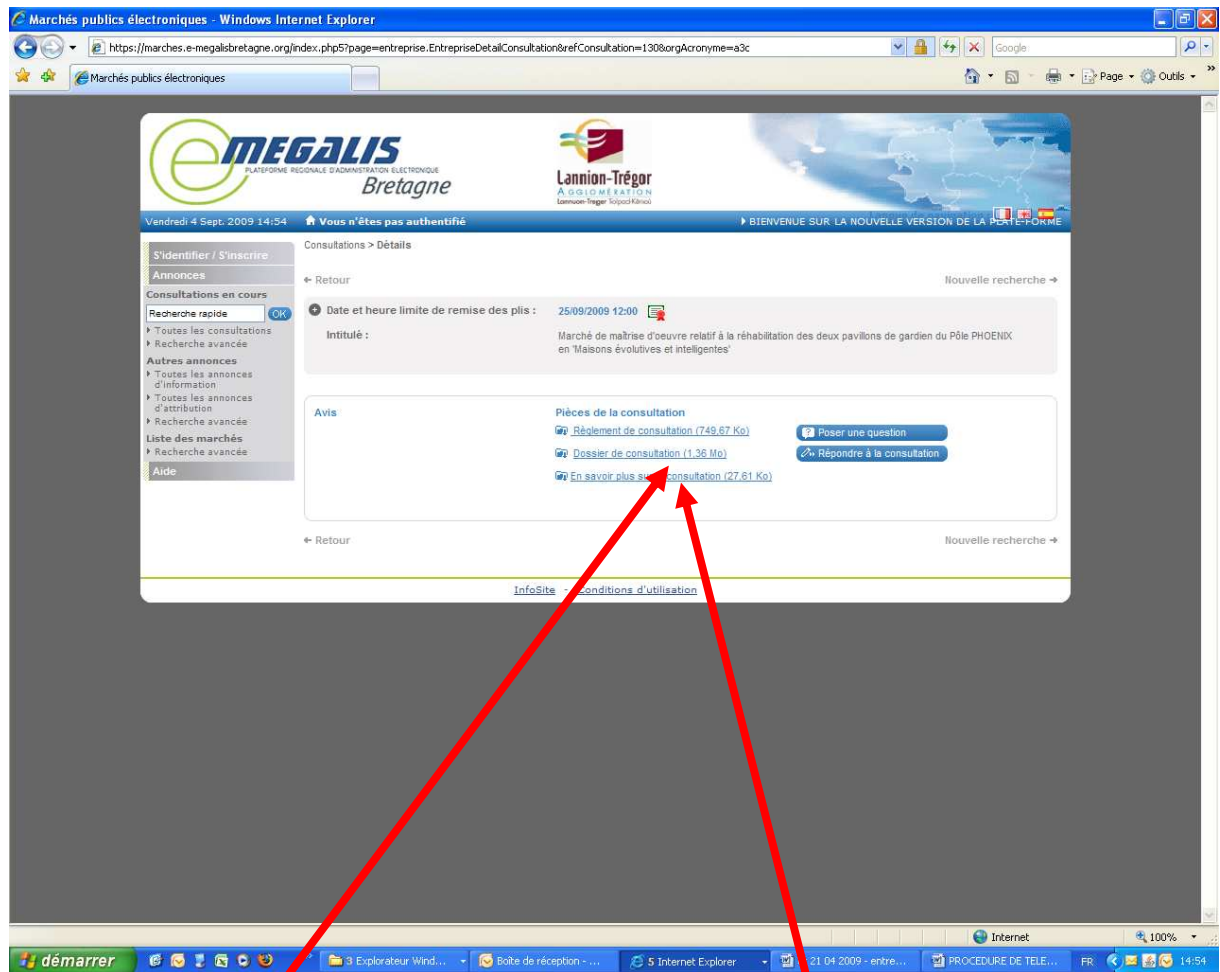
Marchés publics électroniques - Windows Internet Explorer

https://marches.e-megalisbretagne.org/index.php5?page=entreprise.EntrepriseDetailConsultation&refConsultation=130&orgAcronyme=a3c

Google

Marchés publics électroniques

Page · Outils ·

eMEGALIS
PLATEFORME REGIONALE D'ADMINISTRATION ELECTRONIQUE
Bretagne

Lannion-Trégor
AGGLOMERATION
Lannuon-Treger Tolpad-Kêriou

Vendredi 4 Sept. 2009 14:54 Vous n'êtes pas authentifié

BIENVENUE SUR LA NOUVELLE VERSION DE LA PLATE-FORME

S'identifier / S'inscrire
Annonces
Consultations en cours
Recherche rapide OK
Toutes les consultations
Recherche avancée
Autres annonces
Toutes les annonces d'information
Toutes les annonces d'attribution
Recherche avancée
Liste des marchés
Recherche avancée
Aide

Consultations > Détails

← Retour

Nouvelle recherche →

Date et heure limite de remise des plis : 25/09/2009 12:00

Intitulé : Marché de maîtrise d'oeuvre relatif à la réhabilitation des deux pavillons de gardien du Pôle PHOENIX en 'Maisons évolutives et intelligentes'

Avis

Pièces de la consultation

Règlement de consultation (749,67 Ko)

Dossier de consultation (1,36 Mo)

En savoir plus sur la consultation (27,61 Ko)

Poser une question

Répondre à la consultation

← Retour

Nouvelle recherche →

InfoSite - Conditions d'utilisation

Internet

100%

démarrer

3 Explorateur Wind...

Boîte de réception - ...

5 Internet Explorer

21 04 2009 - entre...

PROCEDURE DE TELE...

FR

14:54